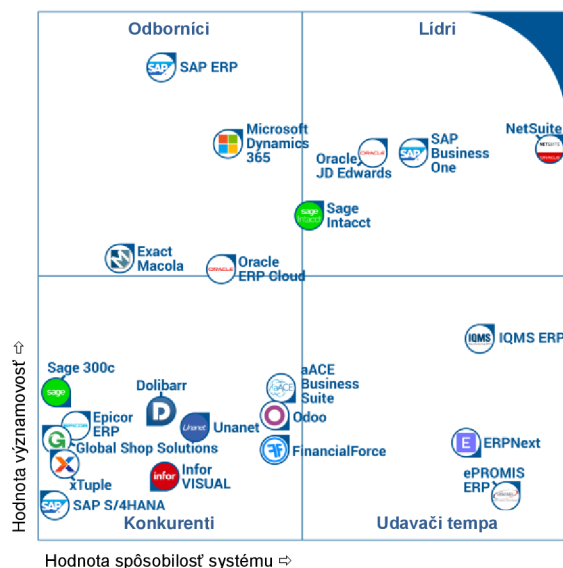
Odborníci

Lídri

SAP ERP

Microsoft Dynamics 365

Oracle JD Edwards

SAP Business One

NetSuite

Sage Intacct

Exact Macola

Oracle ERP Cloud

IQMS ERP

Sage 300c

Dolibarr

aACE Business Suite

Epicor ERP

Unanet

Odoo

Global Shop Solutions

FinancialForce

ERPNext

Infor VISUAL

xTuple

ePROMIS ERP

SAP S/4HANA

Konkurenti

Udavači tempa

Hodnota významovosť ⇧

Hodnota spôsobilosť systému ⇨